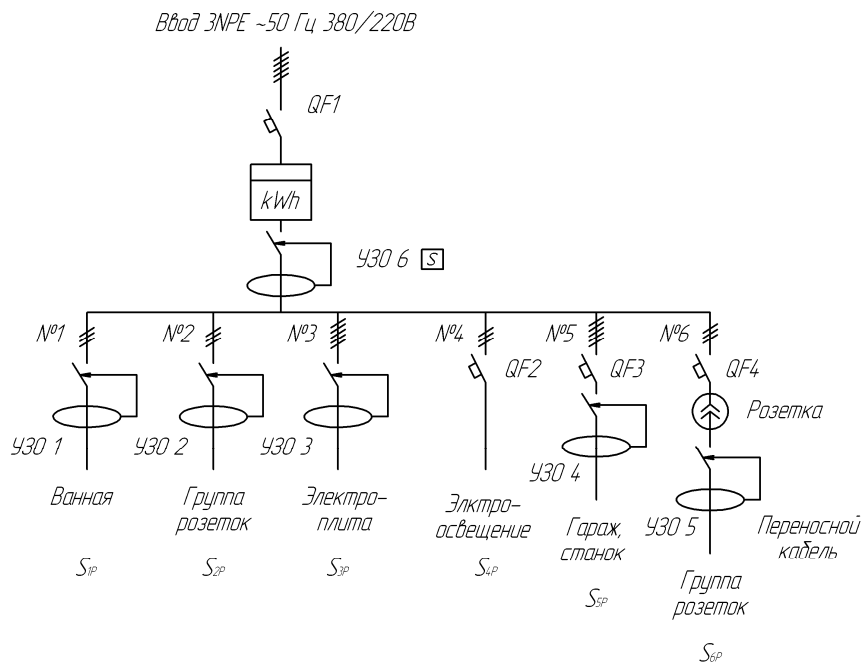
Ввод 3NPE ~50 Гц 380/220В

QF1

kWh

УЗО 6 S

№1 №2 №3 №4 №5 №6

QF2 QF3 QF4

Розетка

УЗО 1 УЗО 2 УЗО 3 УЗО 4 УЗО 5

Ванная

Группа розеток

Электро-плита

Элктро-освещение

Гараж, станок

Переносной кабель

Группа розеток

$S_{1P}$ $S_{2P}$ $S_{3P}$ $S_{4P}$ $S_{5P}$ $S_{6P}$